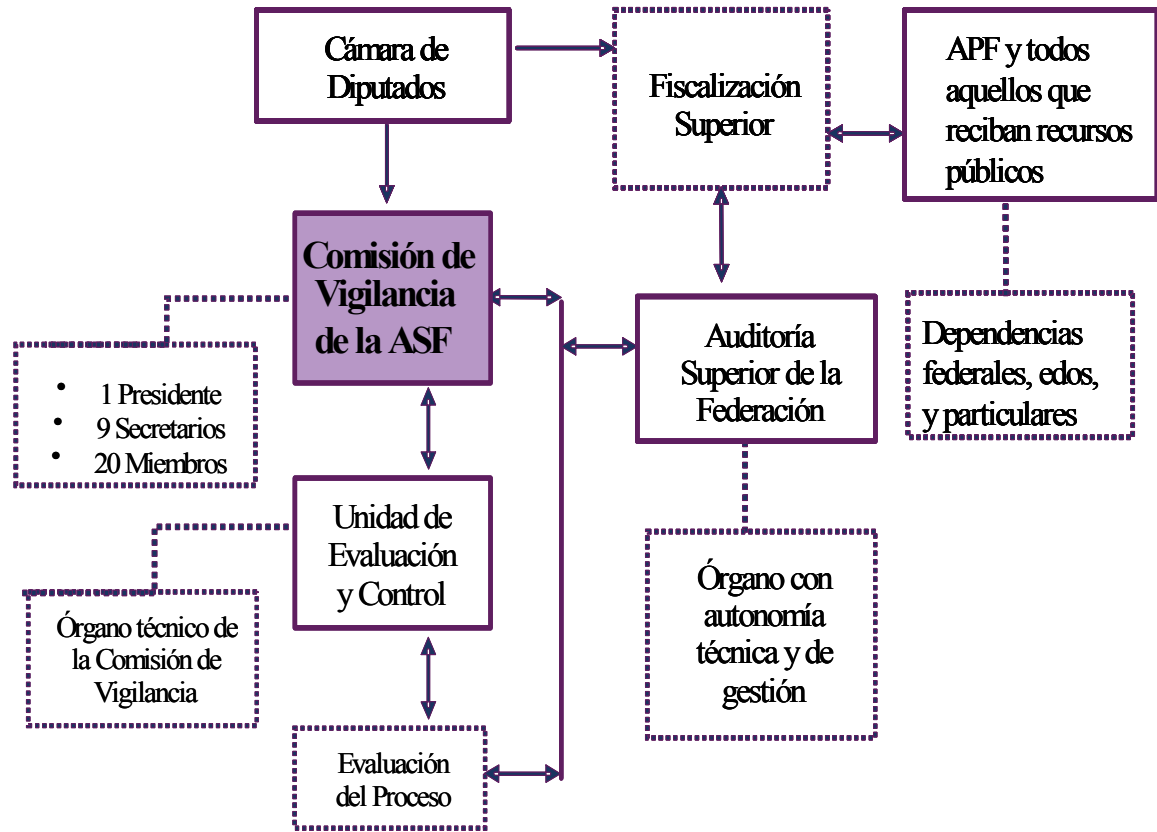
Cámara de Diputados

Fiscalización Superior

APF y todos aquellos que reciban recursos públicos

Comisión de Vigilancia de la ASF

- 1 Presidente
- 9 Secretarios
- 20 Miembros

Auditoría Superior de la Federación

Dependencias federales, edos, y particulares

Unidad de Evaluación y Control

Órgano técnico de la Comisión de Vigilancia

Órgano con autonomía técnica y de gestión

Evaluación del Proceso